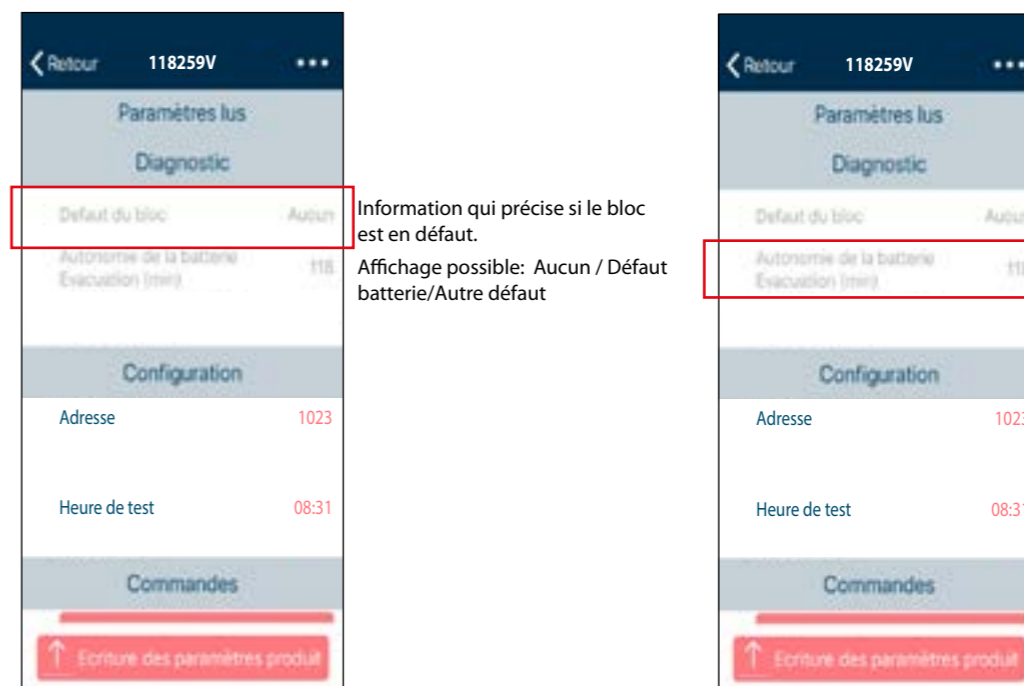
Retour 118259V •••

Paramètres lus

Diagnostic

Defaut du bloc Aucun

Autonomie de la batterie Evacuation (min) 118

Configuration

Adresse 1023

Heure de test 08:31

Commandes

Ecriture des paramètres produit

Information qui précise si le bloc est en défaut.

Affichage possible: Aucun / Défaut batterie/Autre défaut

Retour 118259V •••

Paramètres lus

Diagnostic

Defaut du bloc Aucun

Autonomie de la batterie Evacuation (min) 11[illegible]

Configuration

Adresse 102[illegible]

Heure de test 08:3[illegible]

Commandes

Ecriture des paramètres produit